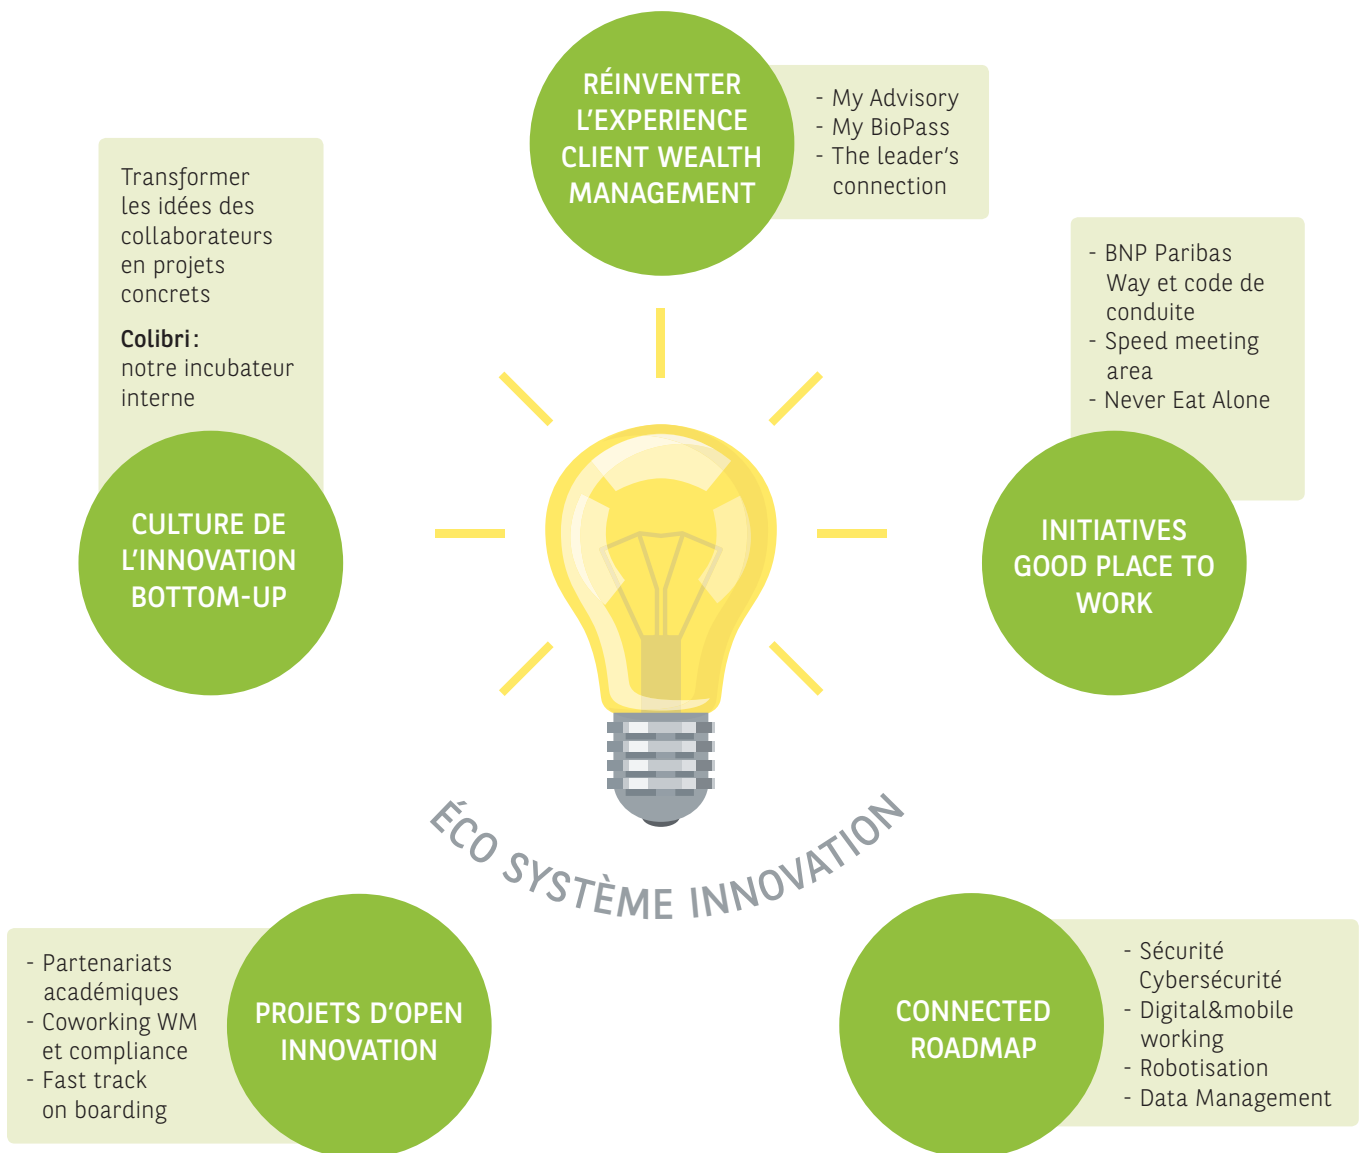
RÉINVENTER L'EXPERIENCE CLIENT WEALTH MANAGEMENT

- My Advisory
- My BioPass
- The leader's connection

Transformer les idées des collaborateurs en projets concrets

**Colibri**: notre incubateur interne

CULTURE DE L'INNOVATION BOTTOM-UP

- BNP Paribas Way et code de conduite
- Speed meeting area
- Never Eat Alone

INITIATIVES GOOD PLACE TO WORK

ÉCO SYSTÈME INNOVATION

- Partenariats académiques
- Coworking WM et compliance
- Fast track on boarding

PROJETS D'OPEN INNOVATION

CONNECTED ROADMAP

- Sécurité Cybersécurité
- Digital&mobile working
- Robotisation
- Data Management